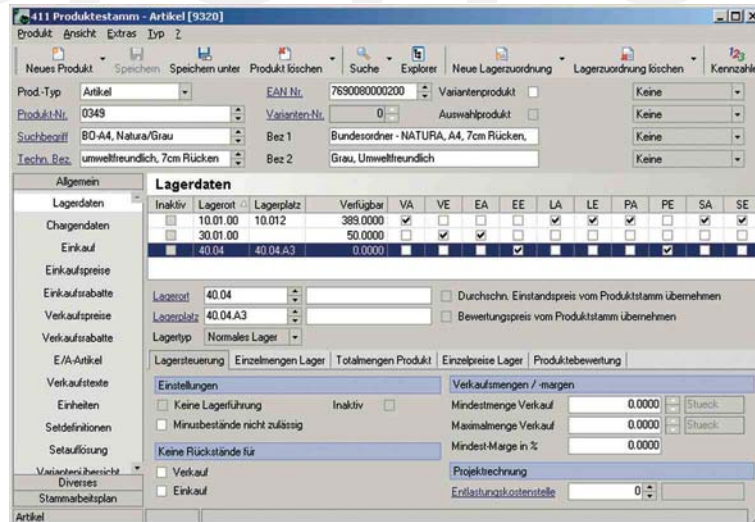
411 Produktestamm - Artikel [9320]
Produkt Ansicht Extras Typ ?
Neues Produkt Speichern Speichern unter Produkt löschen Suche Explorer Neue Lagerzuordnung Lagerzuordnung löschen Kennzahle

Prod.-Typ Artikel
EAN Nr. 7690080000200
Variantenprodukt
Keine
Produkt-Nr. 0349
Varianten-Nr. 0
Auswahlprodukt
Keine
Suchbegriff BO-A4, Natura/Grau
Bez 1 Bundesordner - NATURA, A4, 7cm Rücken,
Keine
Techn. Bez. umweltfreundlich, 7cm Rücken
Bez 2 Grau, Umweltfreundlich
Keine

Allgemein
Lagerdaten
Chargendaten
Einkauf
Einkaufspreise
Einkaufsrabatte
Verkaufspreise
Verkaufsrabatte
E/A-Artikel
Verkaufstexte
Einheiten
Setdefinitionen
Setauflösung
Variantenübersicht
Diverses
Stammarbeitsplan

Lagerdaten

| Inaktiv | Lagerort | Lagerplatz | Verfügbar | VA | VE | EA | EE | LA | LE | PA | PE | SA | SE |
|---|---|---|---|---|---|---|---|---|---|---|---|---|---|
| | 10.01.00 | 10.012 | 389.0000 | ☑ | ☐ | ☐ | ☐ | ☑ | ☑ | ☑ | ☐ | ☑ | ☑ |
| | 30.01.00 | | 50.0000 | ☐ | ☑ | ☑ | ☐ | ☐ | ☐ | ☐ | ☐ | ☐ | ☐ |
| | 40.04 | 40.04.A3 | 0.0000 | | | | ☑ | | | | ☑ | | |

Lagerort 40.04
Durchschn. Einstandspreis vom Produktstamm übernehmen
Lagerplatz 40.04.A3
Bewertungspreis vom Produktstamm übernehmen
Lagertyp Normales Lager

Lagersteuerung Einzelmengen Lager Totalmengen Produkt Einzelpreise Lager Produktebewertung

Einstellungen
Keine Lagerführung
Inaktiv
Minusbestände nicht zulässig
Keine Rückstände für
Verkauf
Einkauf

Verkaufsmengen / -margen
Mindestmenge Verkauf 0.0000 Stueck
Maximalmenge Verkauf 0.0000 Stueck
Mindest-Marge in % 0.0000
Projektrechnung
Entlastungskostenstelle 0

Artikel